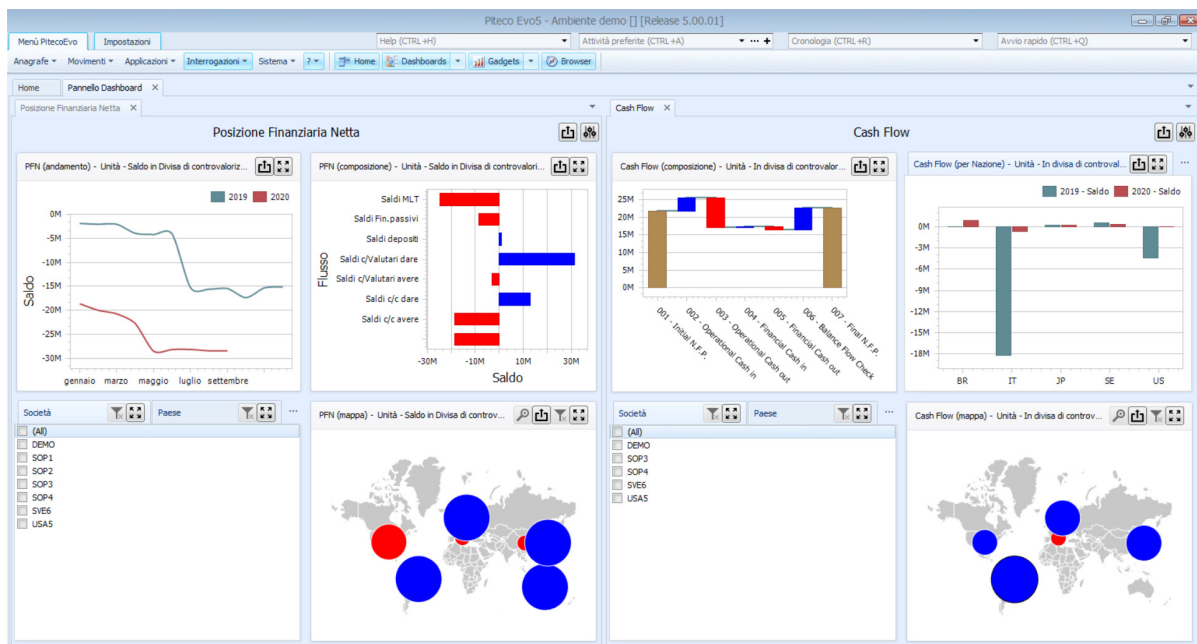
Piteco Evo5 - Ambiente demo [] [Release 5.00.01]

Menù PitecoEvo | Impostazioni | Help (CTRL+H) | Attività preferite (CTRL+A) | Cronologia (CTRL+R) | Avvio rapido (CTRL+Q)

Anagrafe | Movimenti | Applicazioni | Interrogazioni | Sistema | ? | Home | Dashboards | Gadgets | Browser

Home | Pannello Dashboard

Posizione Finanziaria Netta | Cash Flow

Posizione Finanziaria Netta

PFN (andamento) - Unità - Saldo in Divisa di controvaloriz...

2019 2020

0M
-5M
-10M
-15M
-20M
-25M
-30M

Saldo

gennaio marzo maggio luglio settembre

PFN (composizione) - Unità - Saldo in Divisa di controvalori...

Saldi MLT
Saldi Fin.passivi
Saldi depositi
Saldi c/Valutari dare
Saldi c/Valutari avere
Saldi c/c dare
Saldi c/c avere

Flusso

-30M -10M 10M 30M

Saldo

Società | Paese

(All)
DEMO
SOP1
SOP2
SOP3
SOP4
SVE6
USA5

PFN (mappa) - Unità - Saldo in Divisa di controv...

Cash Flow

Cash Flow (composizione) - Unità - In divisa di controvalor...

25M
20M
15M
10M
5M
0M

001 - Initial N.F.P.
002 - Operational Cash in
003 - Operational Cash out
004 - Financial Cash in
005 - Financial Cash out
006 - Balance Flow Check
007 - Final N.F.P.

Cash Flow (per Nazione) - Unità - In divisa di controval...

2019 - Saldo 2020 - Saldo

0M
-3M
-6M
-9M
-12M
-15M
-18M

BR IT JP SE US

Società | Paese

(All)
DEMO
SOP3
SOP4
SVE6
USA5

Cash Flow (mappa) - Unità - In divisa di controv...